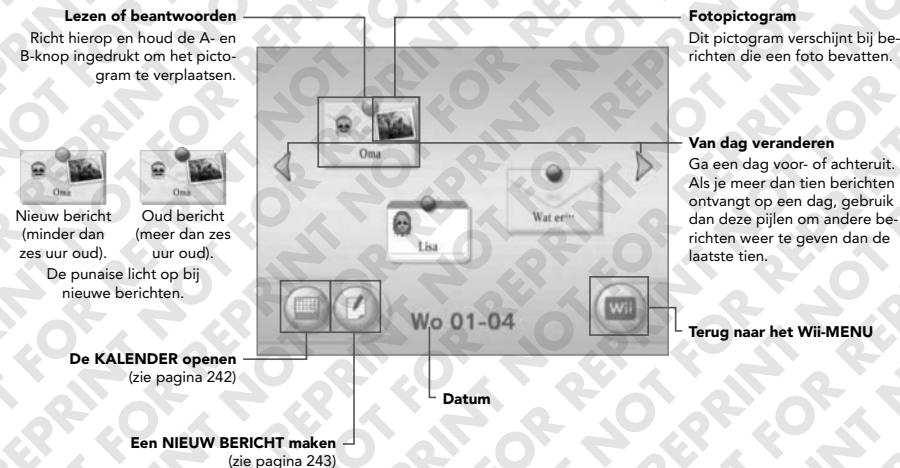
Lezen of beantwoorden
Richt hierop en houd de A- en B-knop ingedrukt om het pictogram te verplaatsen.

Fotopictogram
Dit pictogram verschijnt bij berichten die een foto bevatten.

Oma

Oma

Oma

Nieuw bericht (minder dan zes uur oud).

Oud bericht (meer dan zes uur oud).

De punaise licht op bij nieuwe berichten.

Van dag veranderen
Ga een dag voor- of achteruit. Als je meer dan tien berichten ontvangt op een dag, gebruik dan deze pijlen om andere berichten weer te geven dan de laatste tien.

Lisa

Wat er…

Wo 01-04

Wii

Terug naar het Wii-MENU

De KALENDER openen
(zie pagina 242)

Datum

Een NIEUW BERICHT maken
(zie pagina 243)

NOT FOR REPRINT